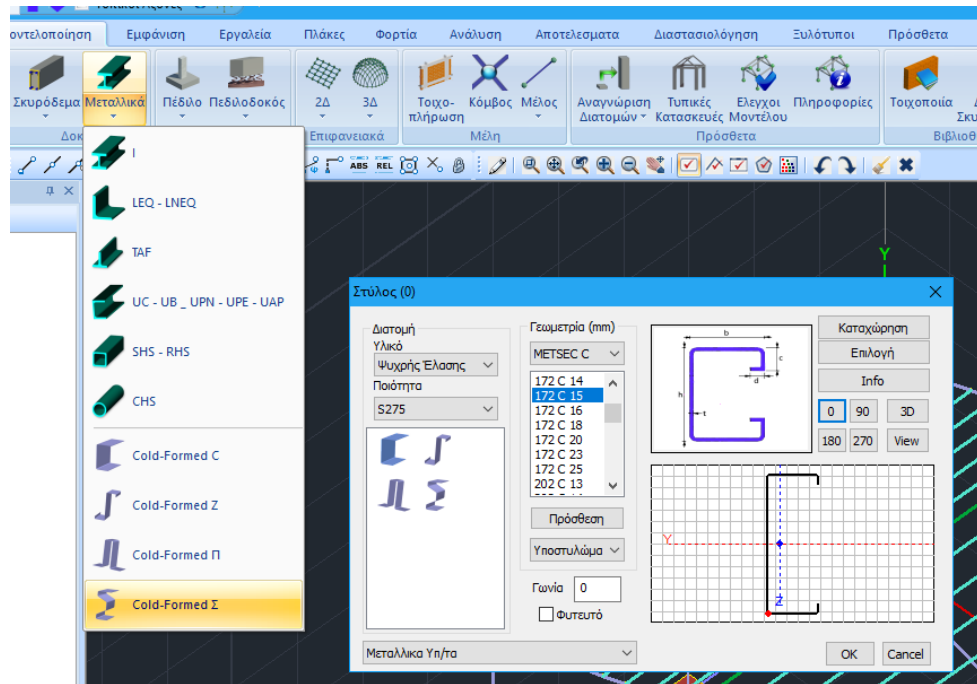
οντελοποίηση Εμφάνιση Εργαλεία Πλάκες Φορτία Ανάλυση Αποτελεσματα Διαστασιολόγηση Ξυλότυποι Πρόσθετα

Σκυρόδεμα Μεταλλικά Πέδιλο Πεδιλοδοκός 2Δ 3Δ Τοιχοπλήρωση Κόμβος Μέλος Αναγνώριση Διατομών Τυπικές Κατασκευές Ελεγχοι Μοντέλου Πληροφορίες Τοιχοποιία

Δοκ Επιφανειακά Μέλη Πρόσθετα Βιβλιοθ

I
LEQ - LNEQ
TAF
UC - UB _ UPN - UPE - UAP
SHS - RHS
CHS
Cold-Formed C
Cold-Formed Z
Cold-Formed Π
Cold-Formed Σ

Στύλος (0)

Διατομή
Υλικό
Ψυχρής Έλασης
Ποιότητα
S275

Γεωμετρία (mm)
METSEC C
172 C 14
172 C 15
172 C 16
172 C 18
172 C 20
172 C 23
172 C 25
202 C 13

Πρόσθεση
Υποστυλώμα
Γωνία 0
Φυτευτό

Καταχώρηση
Επιλογή
Info
0 90 3D
180 270 View

b c d h t
Y z

Μεταλλικα Υπ/τα
OK Cancel